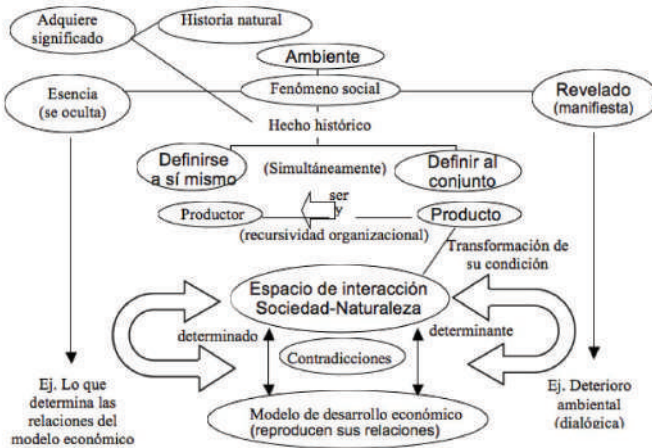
Adquiere significado

Historia natural

Ambiente

Fenômeno social

Esencia (se oculta)

Revelado (manifiesta)

Hecho histórico

Definirse a sí mismo

(Simultáneamente)

Definir al conjunto

ser y

Productor

Producto

(recursividad organizacional)

Transformación de su condición

Espacio de interacción Sociedad-Naturaleza

determinado

determinante

Contradicciones

Ej. Lo que determina las relaciones del modelo económico

Modelo de desarrollo económico (reproducen sus relaciones)

Ej. Deterioro ambiental (dialógica)